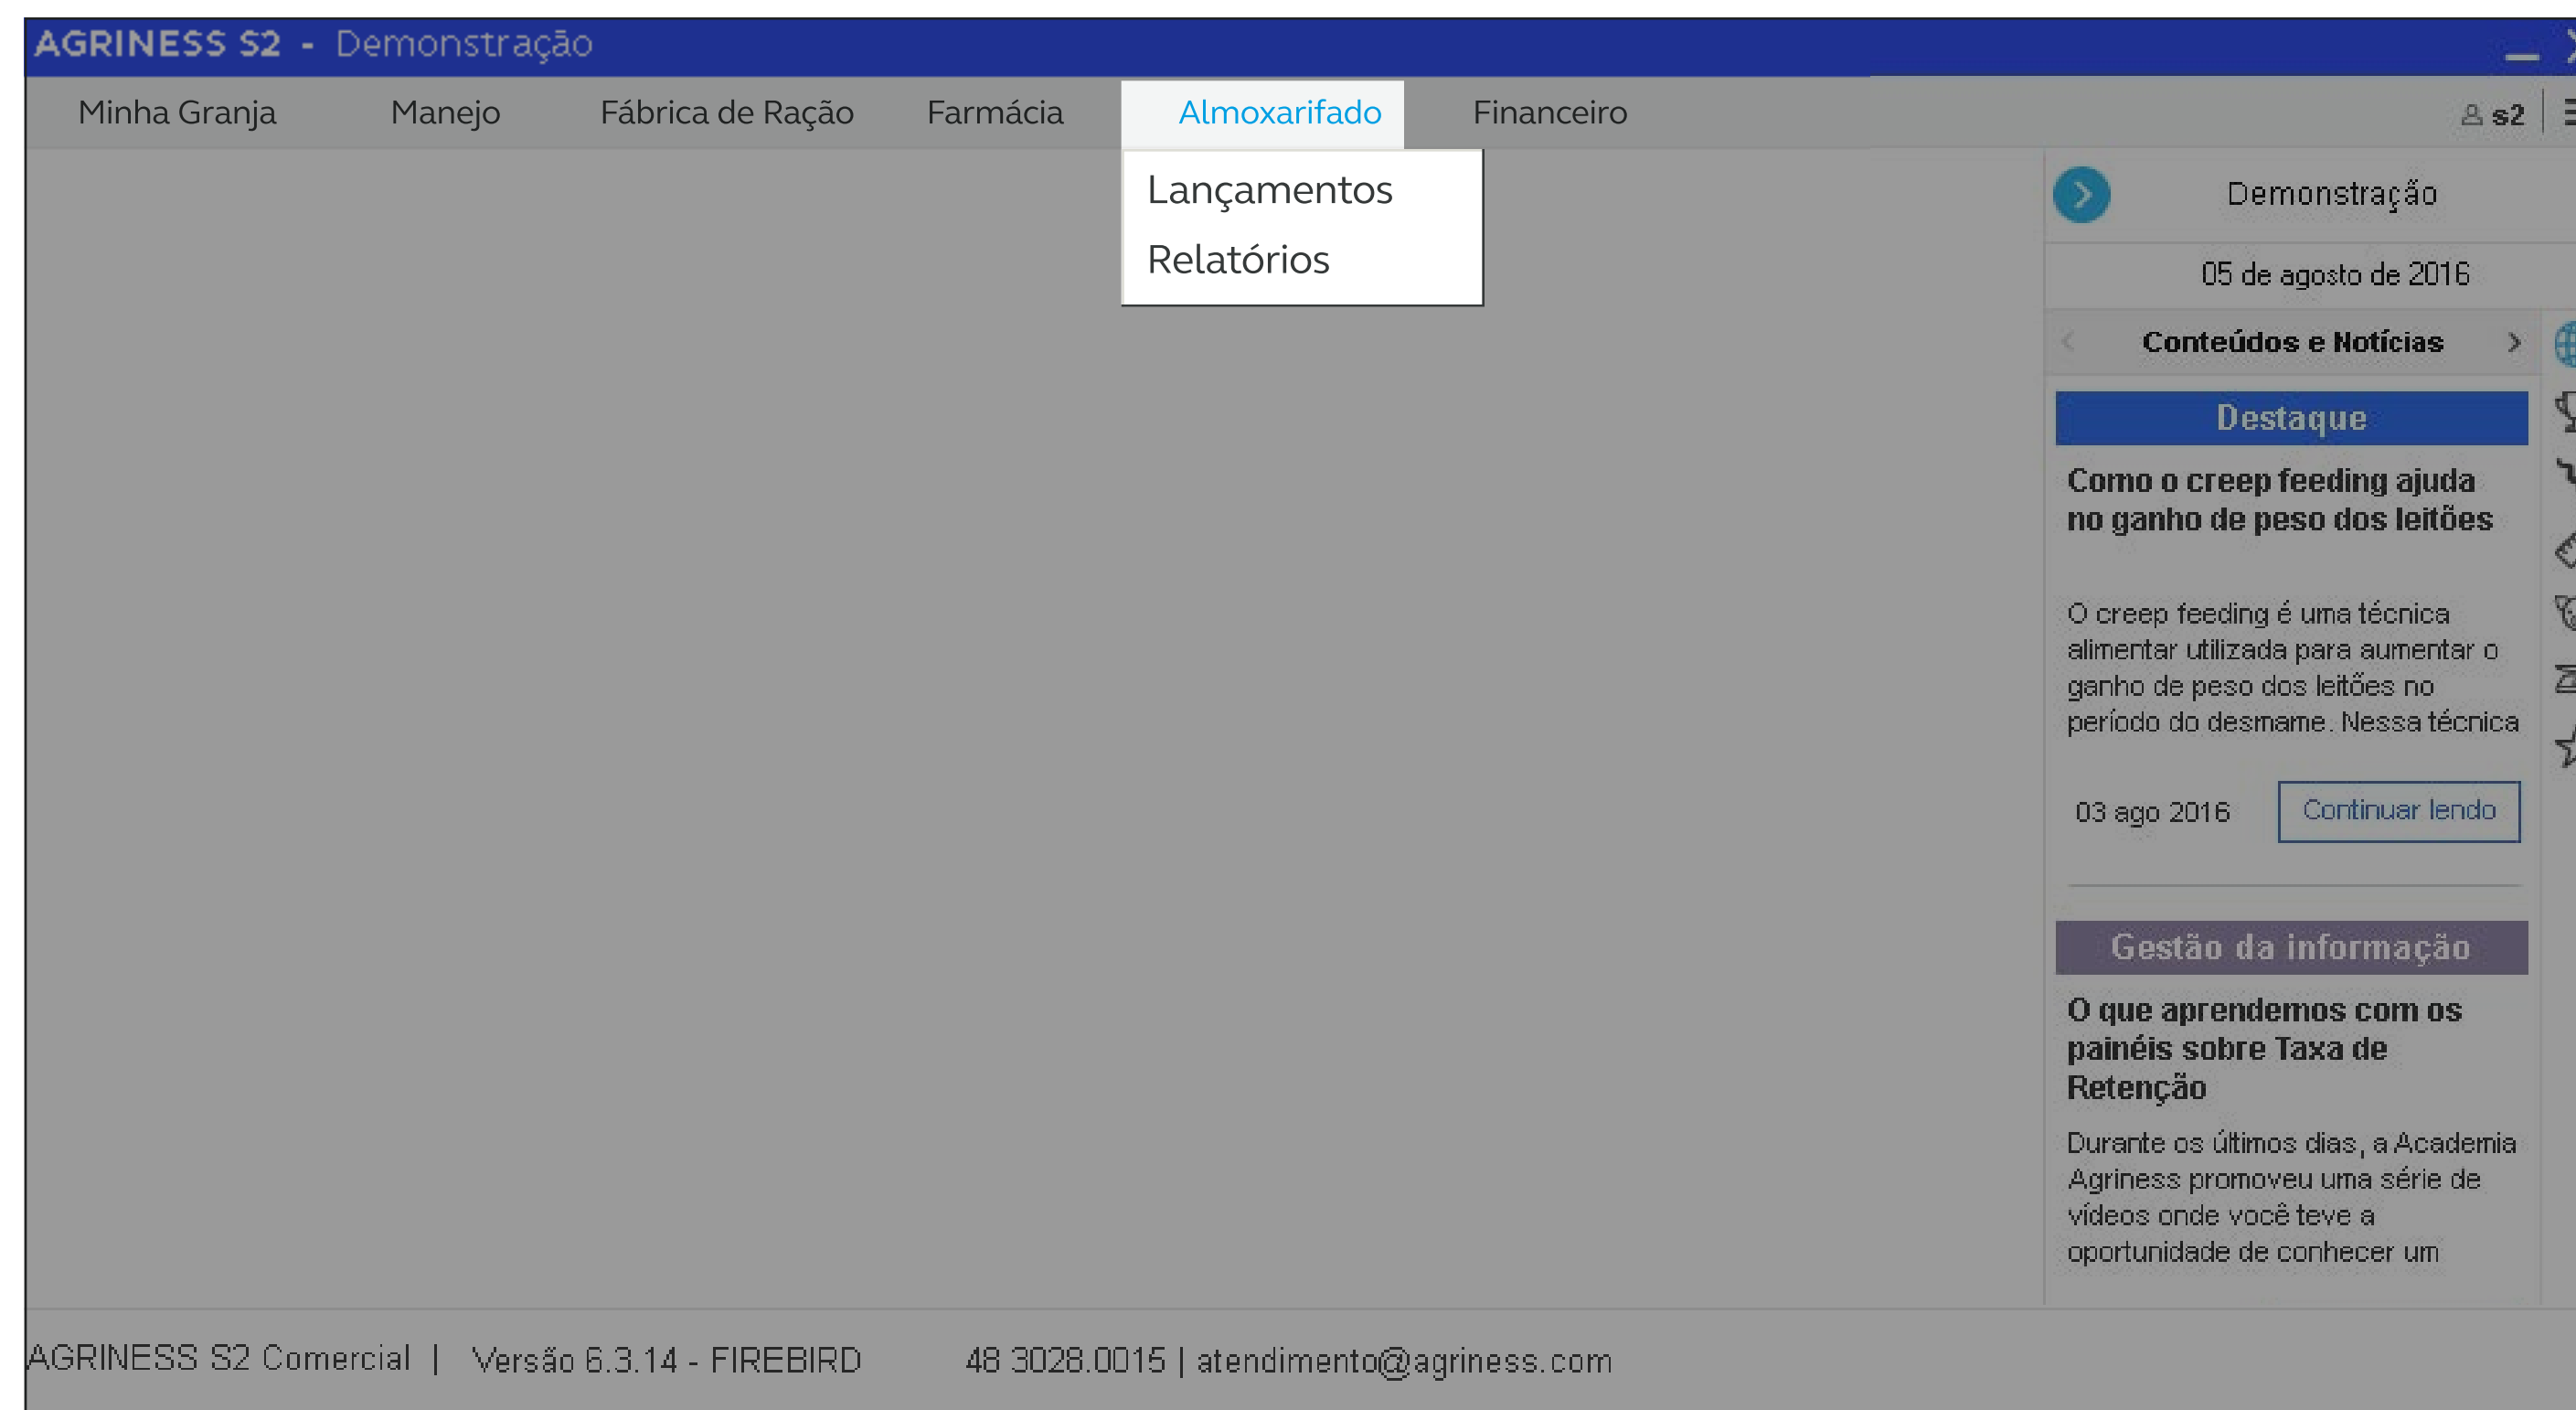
AGRINESS S2 - Demonstração

Minha Granja Manejo Fábrica de Ração Farmácia Almoxarifado Financeiro s2

Lançamentos
Relatórios

Demonstração

05 de agosto de 2016

Conteúdos e Notícias

Destaque

Como o creep feeding ajuda no ganho de peso dos leitões

O creep feeding é uma técnica alimentar utilizada para aumentar o ganho de peso dos leitões no período do desmame. Nessa técnica

03 ago 2016 Continuar lendo

Gestão da informação

O que aprendemos com os painéis sobre Taxa de Retenção

Durante os últimos dias, a Academia Agriness promoveu uma série de vídeos onde você teve a oportunidade de conhecer um

AGRINESS S2 Comercial | Versão 6.3.14 - FIREBIRD 48 3028.0015 | atendimento@agriness.com